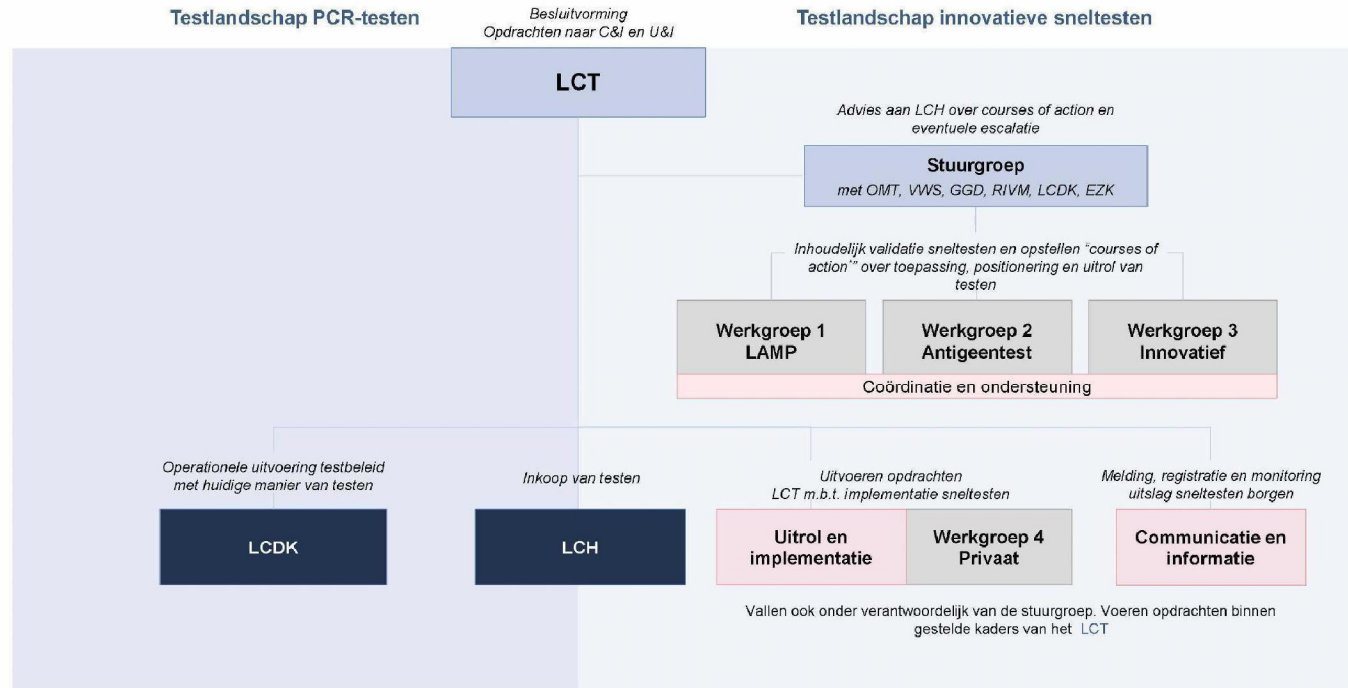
Testlandschap PCR-testen

Besluitvorming
Opdrachten naar C&I en U&I

Testlandschap innovatieve sneltesten

LCT

Advies aan LCH over courses of action en eventuele escalatie

Stuurgroep
met OMT, VWS, GGD, RIVM, LCDK, EZK

Inhoudelijk validatie sneltesten en opstellen "courses of action"" over toepassing, positionering en uitrol van testen

Werkgroep 1
LAMP

Werkgroep 2
Antigeentest

Werkgroep 3
Innovatief

Coördinatie en ondersteuning

Operationele uitvoering testbeleid met huidige manier van testen

LCDK

Inkoop van testen

LCH

Uitvoeren opdrachten
LCT m.b.t. implementatie sneltesten

Uitrol en implementatie

Werkgroep 4
Privaat

Melding, registratie en monitoring uitslag sneltesten borgen

Communicatie en informatie

Vallen ook onder verantwoordelijk van de stuurgroep. Voeren opdrachten binnen gestelde kaders van het LCT